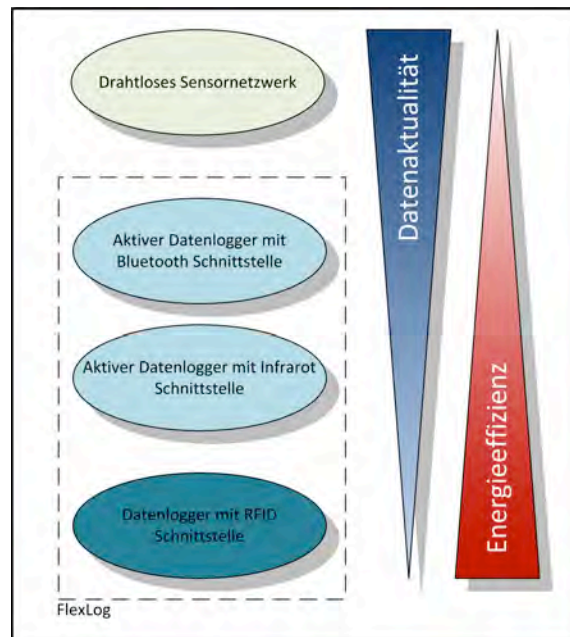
Drahtloses Sensornetzwerk

Aktiver Datenlogger mit Bluetooth Schnittstelle

Aktiver Datenlogger mit Infrarot Schnittstelle

Datenlogger mit RFID Schnittstelle

FlexLog

Datenaktualität

Energieeffizienz